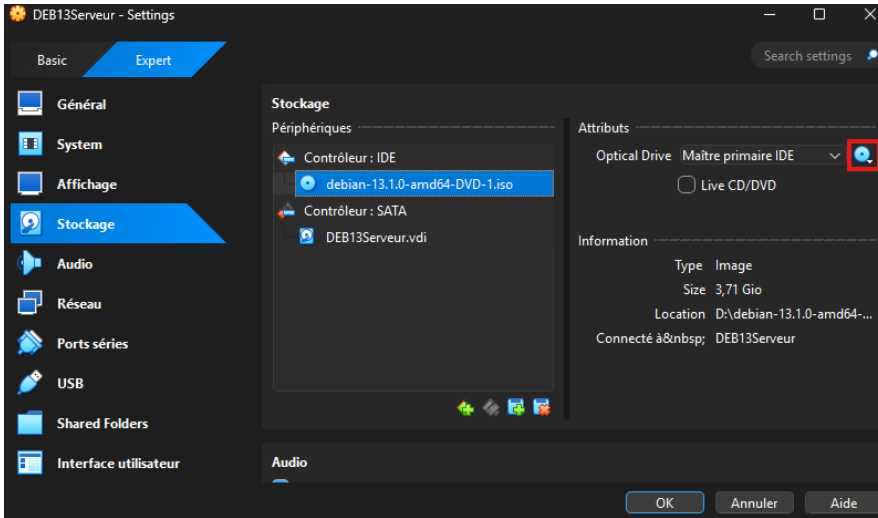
DEB13Serveur - Settings

Basic Expert

Search settings

Général
System
Affichage
Stockage
Audio
Réseau
Ports séries
USB
Shared Folders
Interface utilisateur

Stockage

Périphériques

Contrôleur : IDE
debian-13.1.0-amd64-DVD-1.iso
Contrôleur : SATA
DEB13Serveur.vdi

Attributs

Optical Drive Maître primaire IDE

Live CD/DVD

Information

Type Image
Size 3,71 Gio
Location D:\debian-13.1.0-amd64-...
Connecté à&nbsp; DEB13Serveur

Audio

OK Annuler Aide